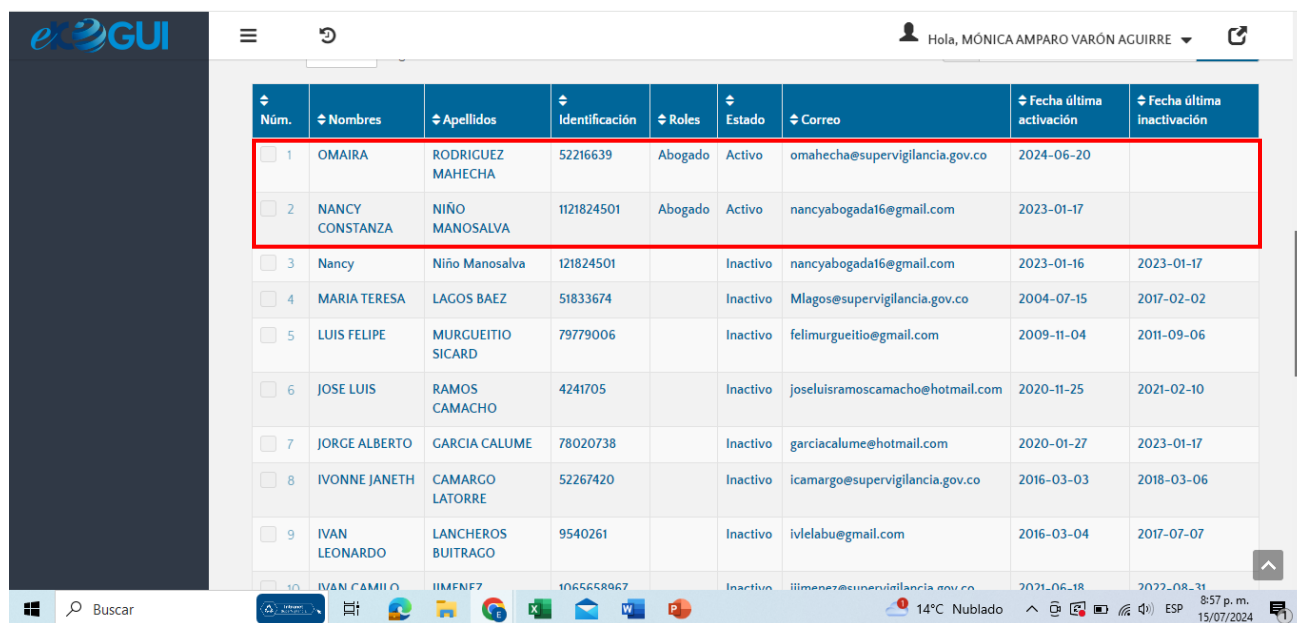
eXeGUI

Hola, MÓNICA AMPARO VARÓN AGUIRRE

| Núm. | Nombres | Apellidos | Identificación | Roles | Estado | Correo | Fecha última activación | Fecha última inactivación |
|---|---|---|---|---|---|---|---|---|
| 1 | OMAIRA | RODRIGUEZ MAHECHA | 52216639 | Abogado | Activo | omahecha@supervigilancia.gov.co | 2024-06-20 | |
| 2 | NANCY CONSTANZA | NIÑO MANOSALVA | 1121824501 | Abogado | Activo | nancyabogada16@gmail.com | 2023-01-17 | |
| 3 | Nancy | Niño Manosalva | 121824501 | | Inactivo | nancyabogada16@gmail.com | 2023-01-16 | 2023-01-17 |
| 4 | MARIA TERESA | LAGOS BAEZ | 51833674 | | Inactivo | Mlagos@supervigilancia.gov.co | 2004-07-15 | 2017-02-02 |
| 5 | LUIS FELIPE | MURGUEITIO SICARD | 79779006 | | Inactivo | felimurgueitio@gmail.com | 2009-11-04 | 2011-09-06 |
| 6 | JOSE LUIS | RAMOS CAMACHO | 4241705 | | Inactivo | joseluisramoscamacho@hotmail.com | 2020-11-25 | 2021-02-10 |
| 7 | JORGE ALBERTO | GARCIA CALUME | 78020738 | | Inactivo | garciacalume@hotmail.com | 2020-01-27 | 2023-01-17 |
| 8 | IVONNE JANETH | CAMARGO LATORRE | 52267420 | | Inactivo | icamargo@supervigilancia.gov.co | 2016-03-03 | 2018-03-06 |
| 9 | IVAN LEONARDO | LANCHEROS BUITRAGO | 9540261 | | Inactivo | ivlelabu@gmail.com | 2016-03-04 | 2017-07-07 |
| 10 | IVAN CAMILO | JIMENEZ | 1065658967 | | Inactivo | ijimenez@supervigilancia.gov.co | 2021-06-18 | 2022-08-31 |

Buscar
14°C Nublado
ESP
8:57 p. m.
15/07/2024